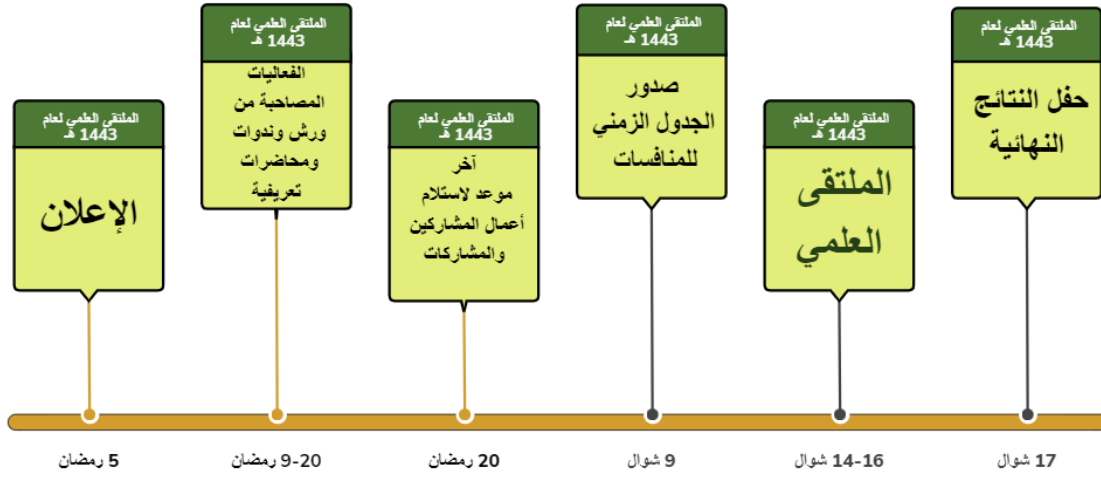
الملتقى العلمي لعام 1443 هـ
حفل النتائج النهائية

الملتقى العلمي لعام 1443 هـ
الملتقى العلمي

الملتقى العلمي لعام 1443 هـ
صدور الجدول الزمني للمنافسات

الملتقى العلمي لعام 1443 هـ
آخر موعد لاستلام أعمال المشاركين والمشاركات

الملتقى العلمي لعام 1443 هـ
الفعاليات المصاحبة من ورش وندوات ومحاضرات تعريفية

الملتقى العلمي لعام 1443 هـ
الإعلان

17 شوال
14-16 شوال
9 شوال
20 رمضان
9-20 رمضان
5 رمضان